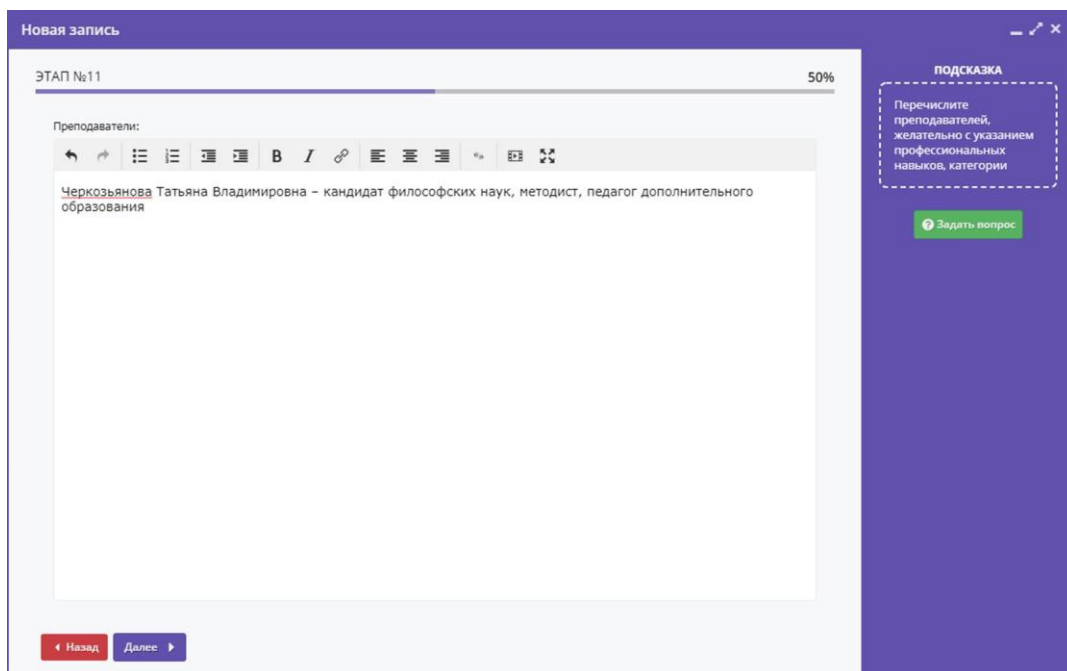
Новая запись

ЭТАП №11

50%

Преподаватели:

B I

Черкозьянова Татьяна Владимировна – кандидат философских наук, методист, педагог дополнительного образования

Назад

Далее

ПОДСКАЗКА

Перечислите преподавателей, желательно с указанием профессиональных навыков, категории

Задать вопрос